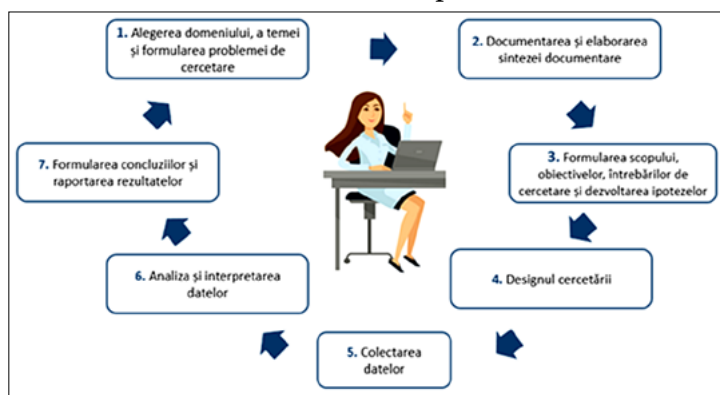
1. Alegerea domeniului, a temei și formularea problemei de cercetare

2. Documentarea și elaborarea sintezei documentare

3. Formularea scopului, obiectivelor, întrebărilor de cercetare și dezvoltarea ipotezelor

4. Designul cercetării

5. Colectarea datelor

6. Analiza și interpretarea datelor

7. Formularea concluziilor și raportarea rezultatelor